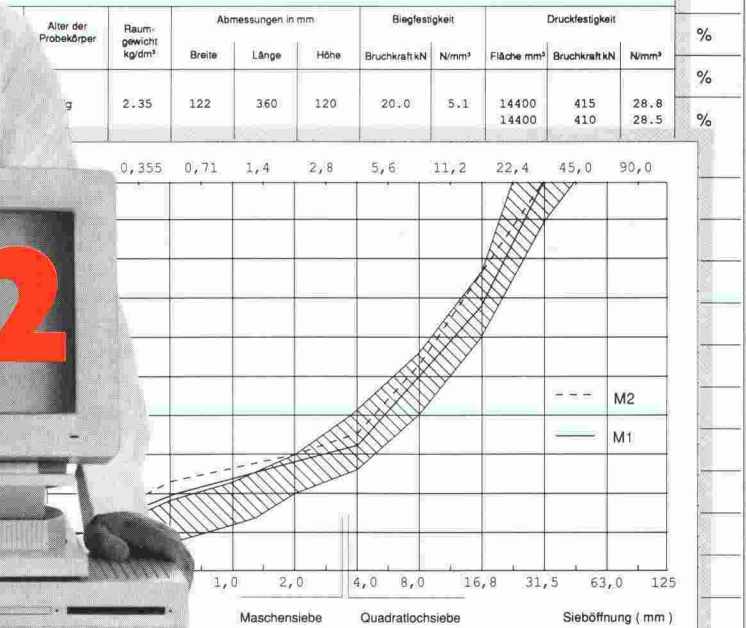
| Alter der Probekörper | Raumgewicht kg/dm³ | Abmessungen in mm | | | Biegefestigkeit | | Druckfestigkeit | | |
|---|---|---|---|---|---|---|---|---|---|
| | | Breite | Länge | Höhe | Bruchkraft kN | N/mm² | Fläche mm² | Bruchkraft kN | N/mm² |
| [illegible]g | 2.35 | 122 | 360 | 120 | 20.0 | 5.1 | 14400<br>14400 | 415<br>410 | 28.8<br>28.5 |

%

%

%

0,355 0,71 1,4 2,8 5,6 11,2 22,4 45,0 90,0

2

M2

M1

1,0 2,0 4,0 8,0 16,8 31,5 63,0 125

Maschensiebe Quadratlochsiebe Sieböffnung ( mm )